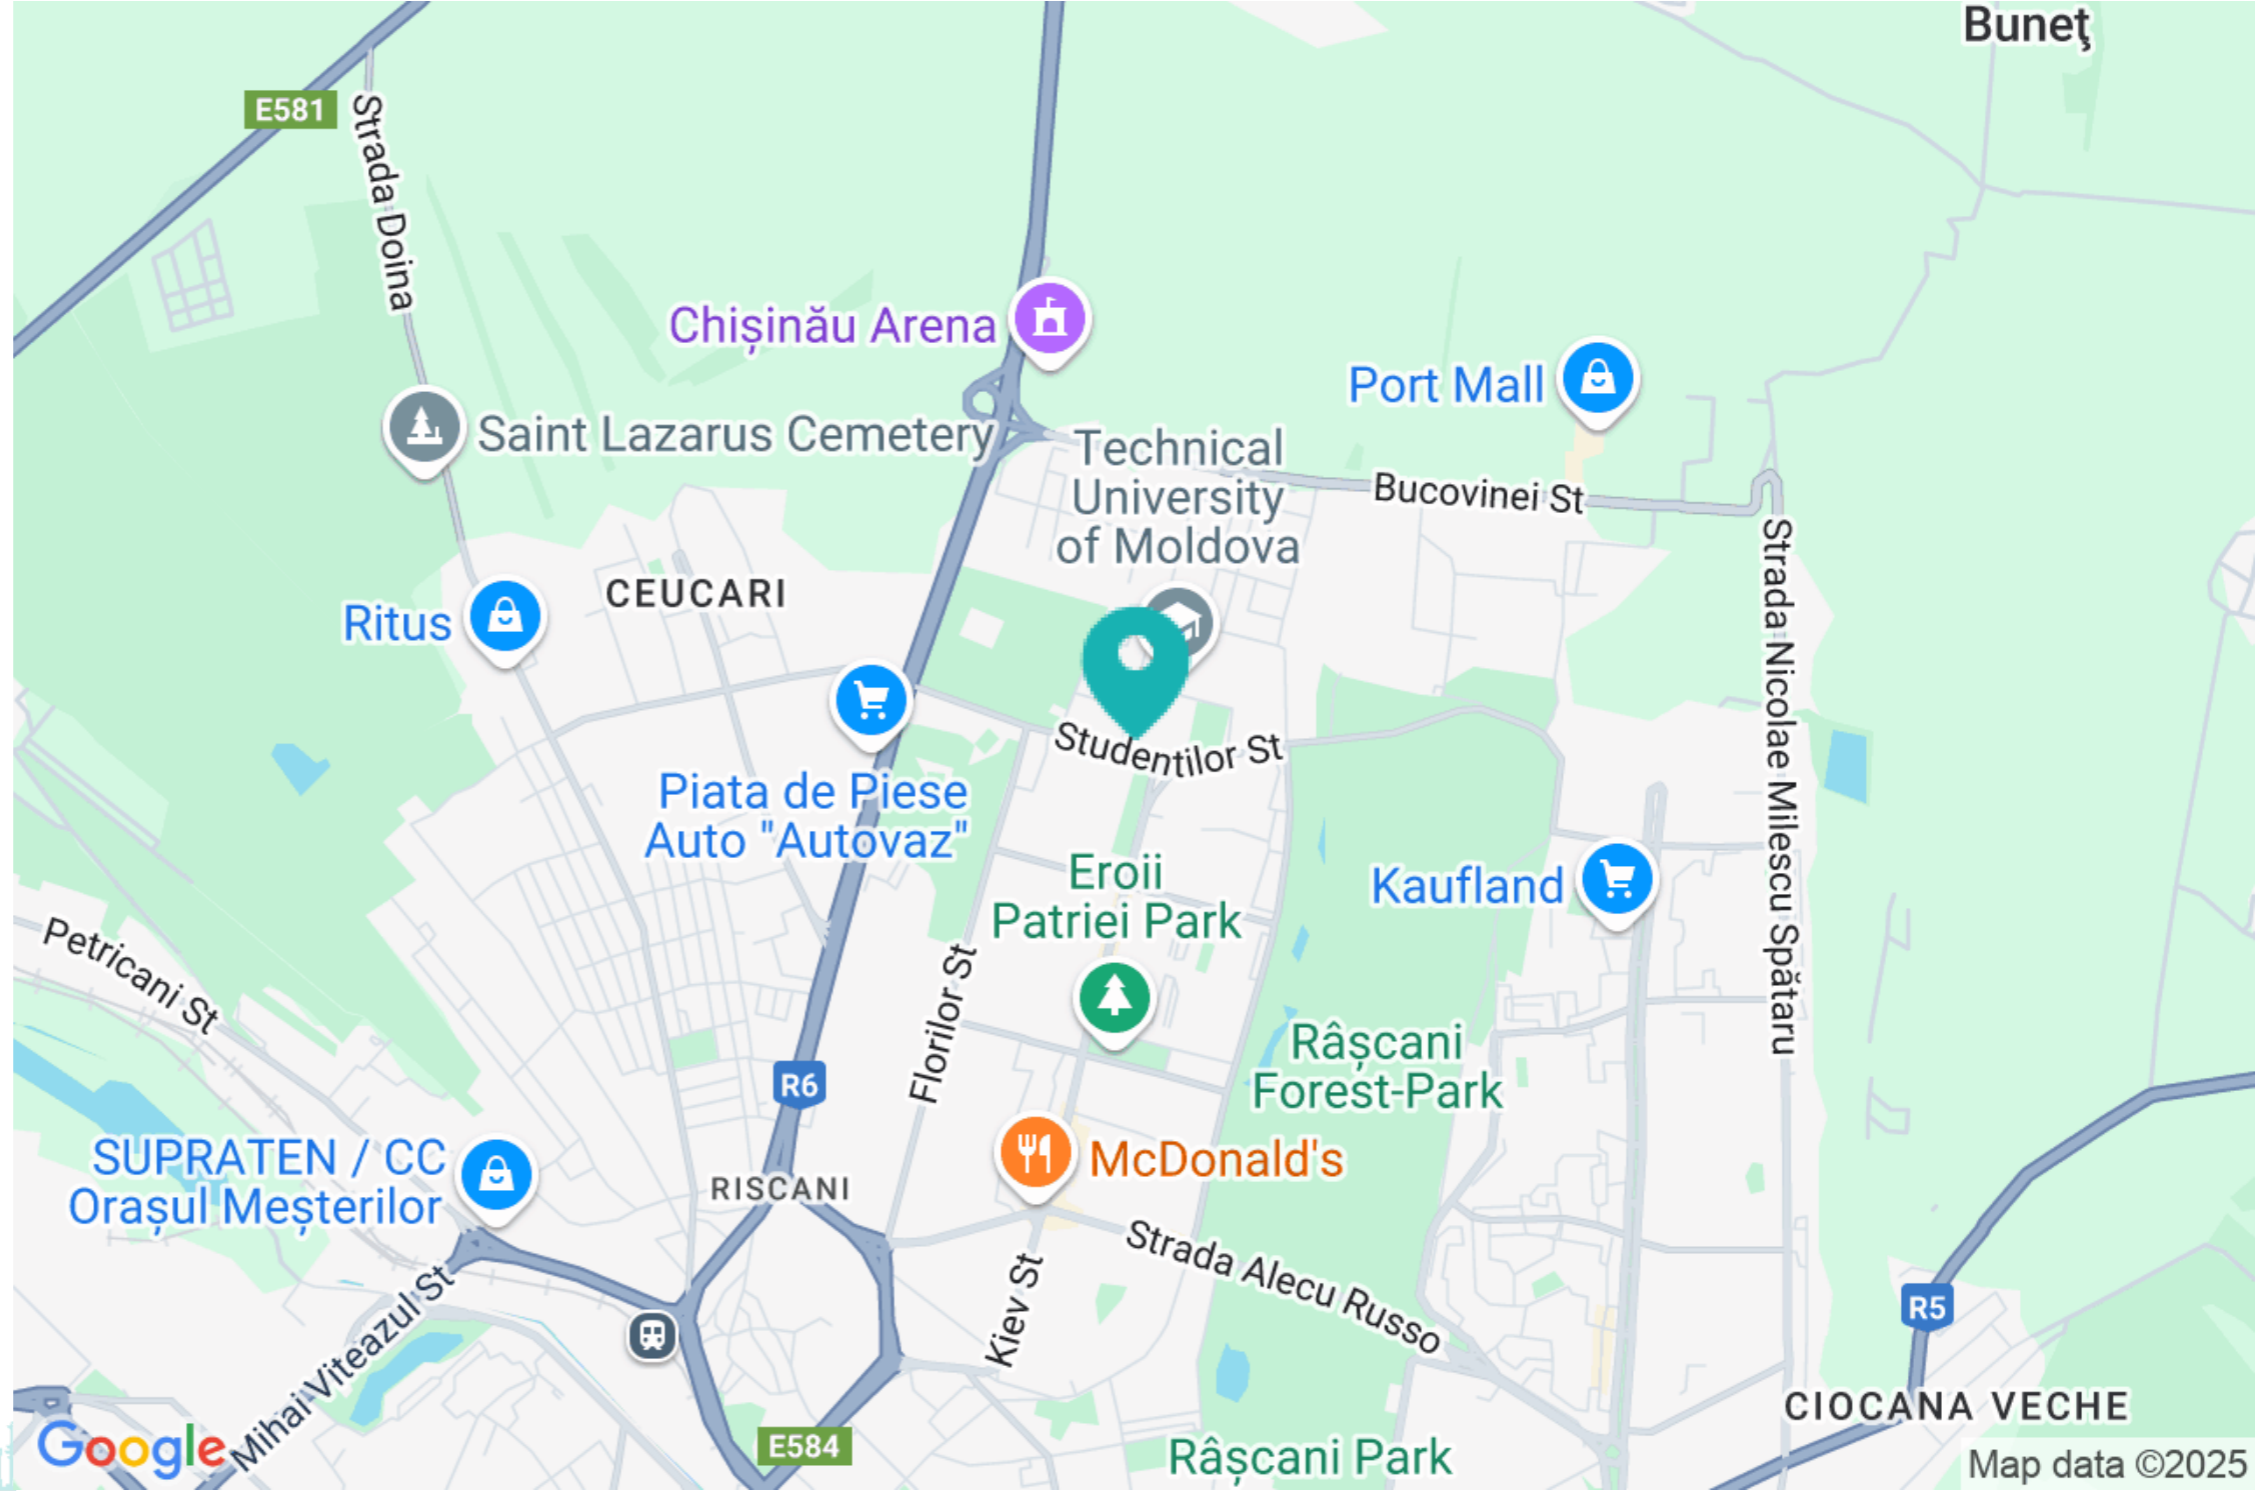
Buneţ
E581
Strada Doina
Chișinău Arena
Port Mall
Saint Lazarus Cemetery
Technical University of Moldova
Bucovinei St
Strada Nicolae Milescu Spătaru
CEUCARI
Ritus
Studentilor St
Piata de Piese Auto "Autovaz"
Eroii Patriei Park
Kaufland
Petricani St
Florilor St
Râșcani Forest-Park
R6
SUPRATEN / CC Orașul Meșterilor
McDonald's
RISCANI
Strada Alecu Russo
Kiev St
Mihai Viteazul St
R5
CIOCANA VECHE
Google
E584
Râșcani Park
Map data ©2025